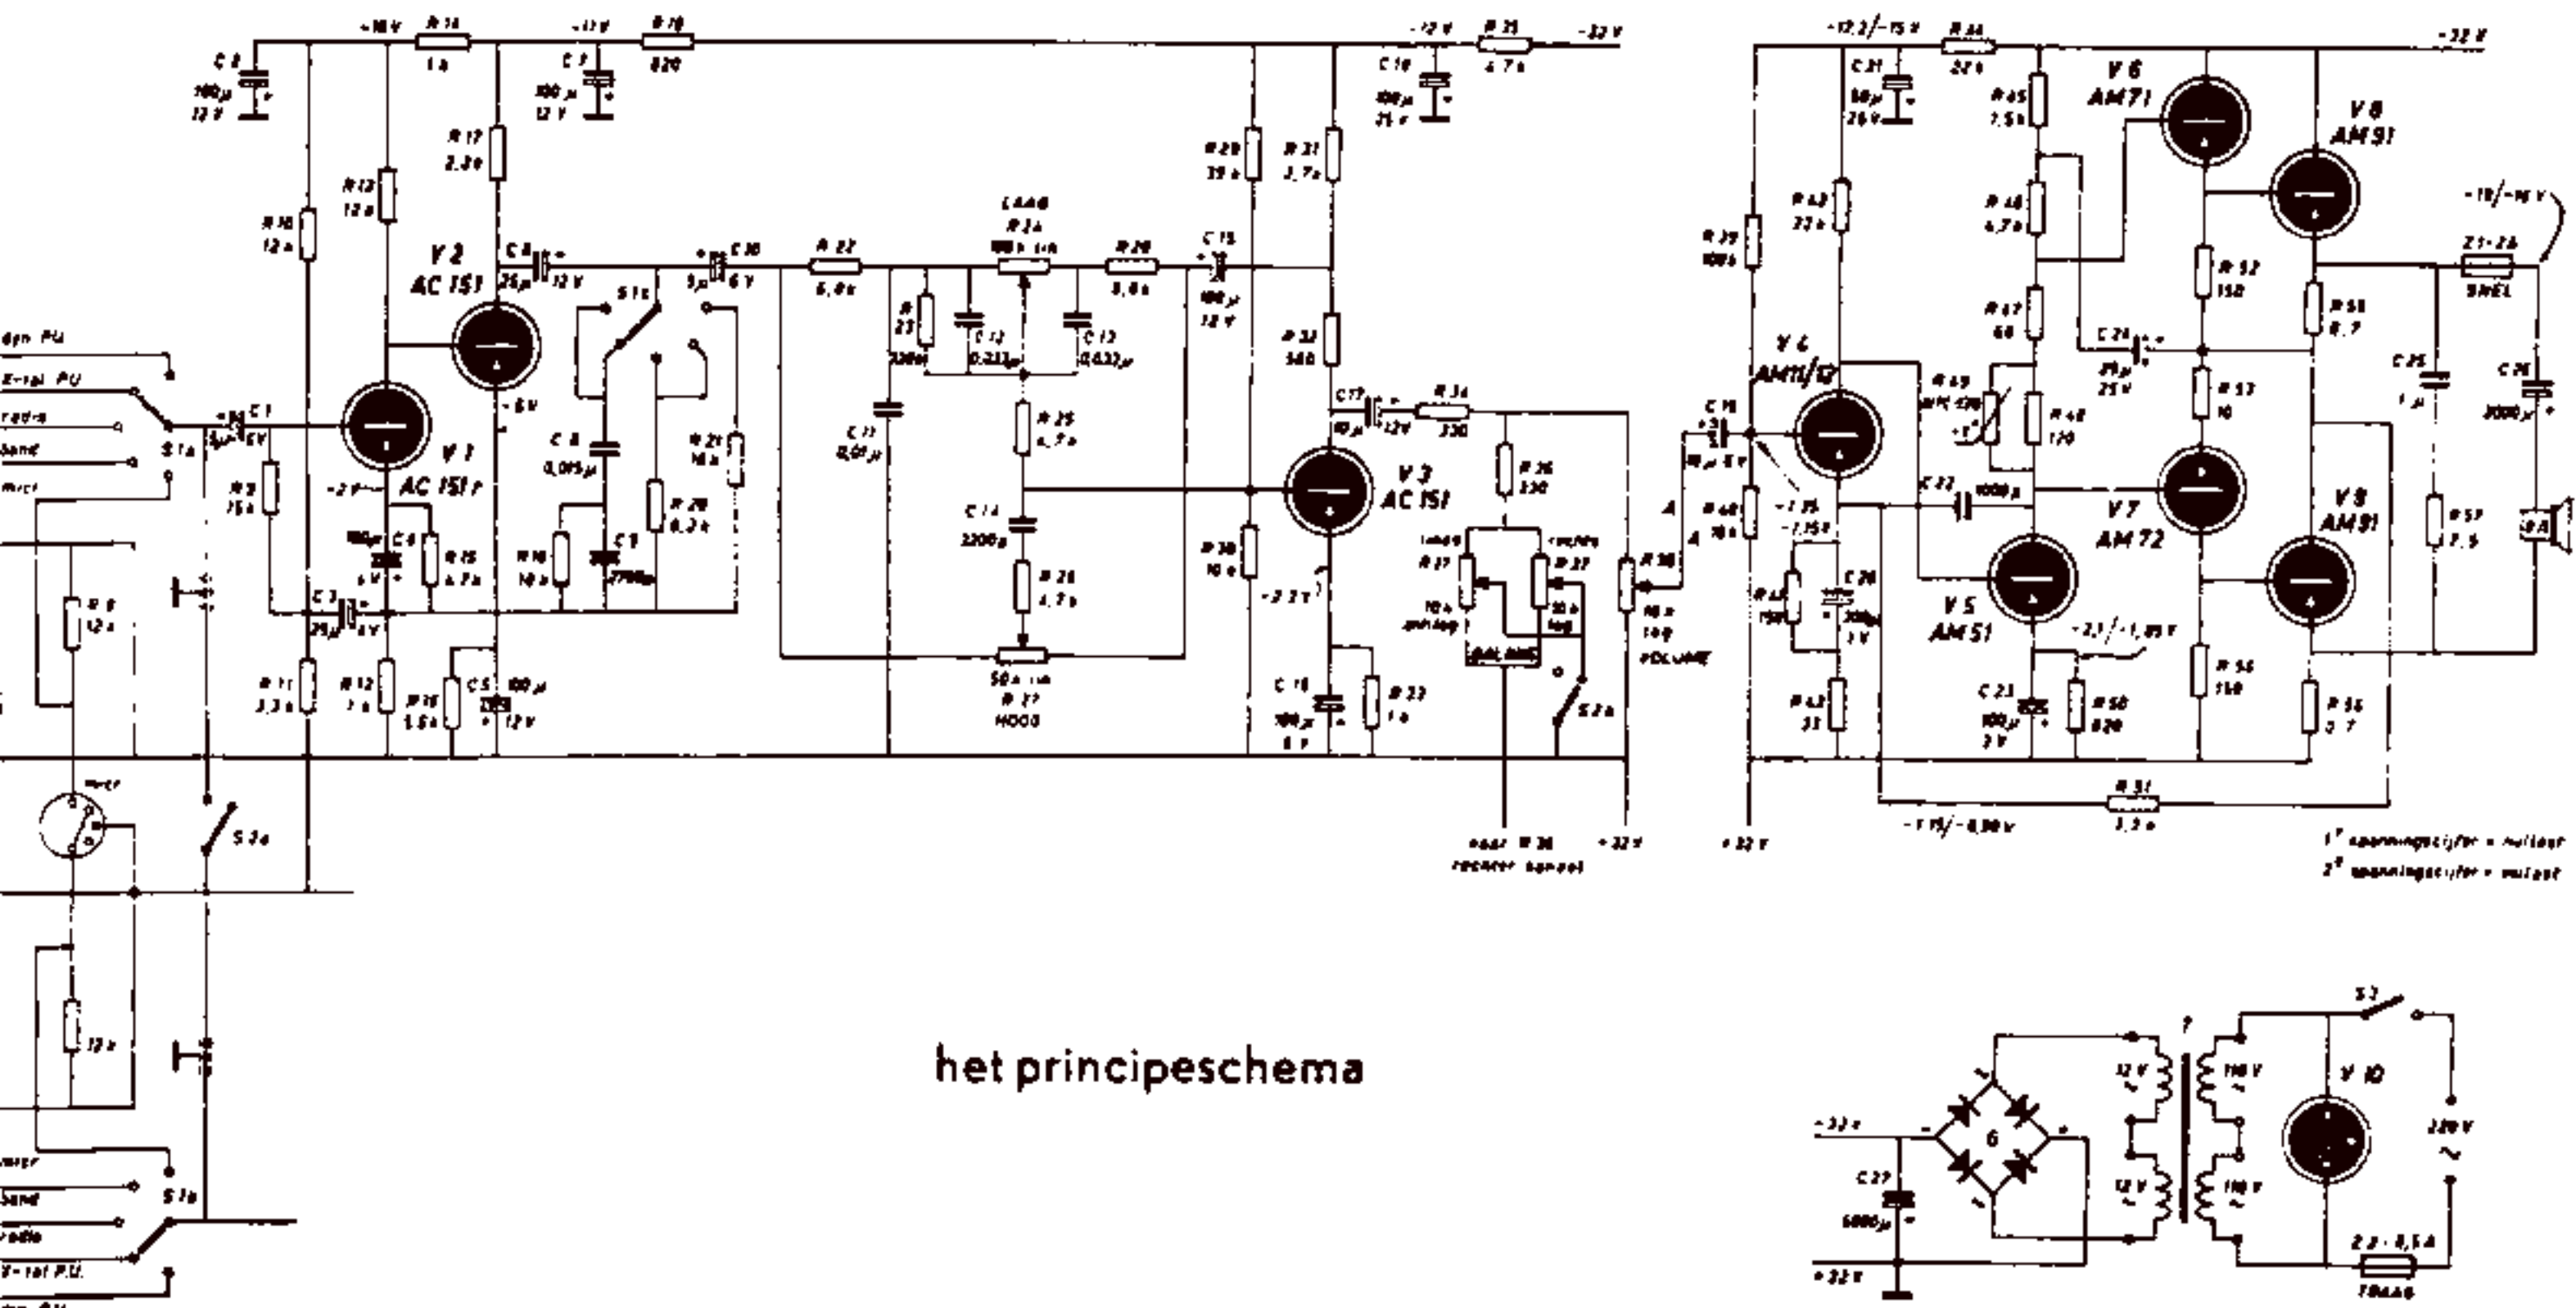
het principeschema

C 8 100μ 12 V
+16 V
R 14 1 k
-17 V
C 7 100 μ 12 V
R 18 820
-12 V
R 35 4,7 k
-32 V
C 10 100μ 25 V
R 17 2,2 k
R 13 12 k
R 10 12 k
V 2 AC 151
C 6 25μ 12 V
S 1 c
C 10 5μ 6 V
R 22 6,8 k
LAAG R 24 100 k lin
R 26 6,8 k
C 15 100 μ 12 V
R 29 33 k
R 31 4,7 k
R 23
C 12 0,022 μ
C 13 0,022 μ
C 11 0,01 μ
R 25 4,7 k
C 14 2200 p
R 28 4,7 k
50 k lin R 27 HOOG
R 32 560
C 17 10 μ 12 V
R 34 330
R 36 330
V 3 AC 151
R 30 10 k
-2,2 V
C 16 100 μ 6 V
R 33 1 k
links R 37 10 k antilog
rechts R 37 10 k log
BALANS
S 2 b
R 38 10 k log VOLUME
naar R 38 rechter kanaal
+32 V
dyn PU
X-tal PU
radio
band
micr
S 1 a
C 1 5μ 6 V
V 1 AC 151 r
-2 V
R 3 15 k
C 3 25μ 6 V
C 4 100μ 6 V
R 15 4,7 k
R 11 3,3 k
R 12 1 k
R 16 1,5 k
C 5 100 μ 12 V
-6 V
C 8 0,015 μ
C 9 2700 p
R 19 10 k
R 20 8,2 k
R 21 10 k
R 1 12 k
micr
S 2 a
12 k
micr
band
radio
X-tal P.U.
dyn PU
S 1 b
-12,2/-15 V
R 44 22 k
-32 V
C 21 50 μ 25 V
R 45 7,5 k
V 6 AM 71
V 8 AM 91
R 42 22 k
R 46 4,7 k
R 39 100 k
R 52 150
R 53 8,2
-15/-16 V
Z 1-2 A SNEL
R 47 68
C 24 25 μ 25 V
C 25 1 μ
C 26 3000 μ
V 4 AM 11/12
C 19 5 μ 6 V
R 49 NTC 130 +2°
R 48 120
R 53 10
C 22 1000 μ
-7,15 -7,15 V
R 40 10 k
V 7 AM 72
V 9 AM 91
R 57 7,5
R 41 150
C 20 200 μ 3 V
V 5 AM 51
-2,1/-1,85 V
R 43 33
C 23 100 μ 3 V
R 50 820
R 54 150
R 55 2,7
R 51 3,3 k
-1,15/-0,90 V
+32 V
1e spanningscijfer = nullast
2e spanningscijfer = vollast
-32 V
+32 V
C 27 5000 μ
T
12 V ~
12 V ~
110 V ~
110 V ~
V 10
S 3
220 V ~
Z 2 - 0,5 A TRAAG